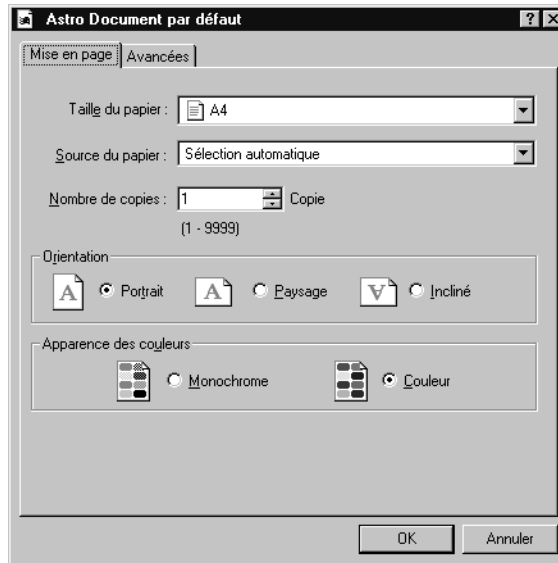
Astro Document par défaut

?

X

Mise en page

Avancées

Taille du papier :

A4

Source du papier :

Sélection automatique

Nombre de copies :

1

Copie

(1 - 9999)

Orientation

A

Portrait

A

Paysage

A

Incliné

Apparence des couleurs

Monochrome

Couleur

OK

Annuler